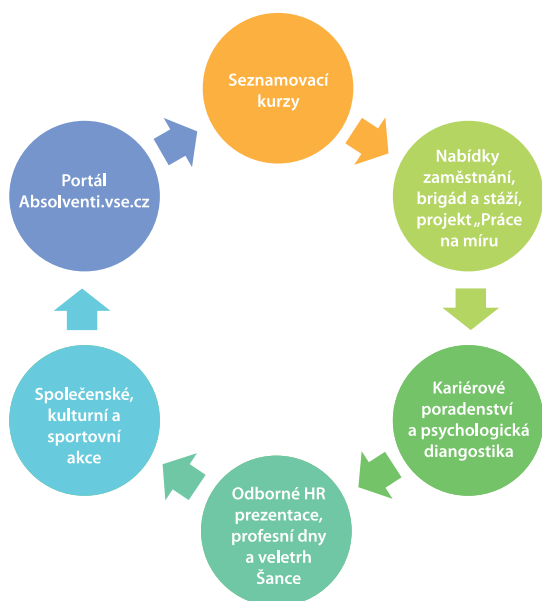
Seznamovací kurzy

Nabídky zaměstnání, brigád a stáží, projekt „Práce na míru

Kariérové poradenství a psychologická diagnostika

Odborné HR prezentace, profesní dny a veletrh Šance

Společenské, kulturní a sportovní akce

Portál Absolventi.vse.cz